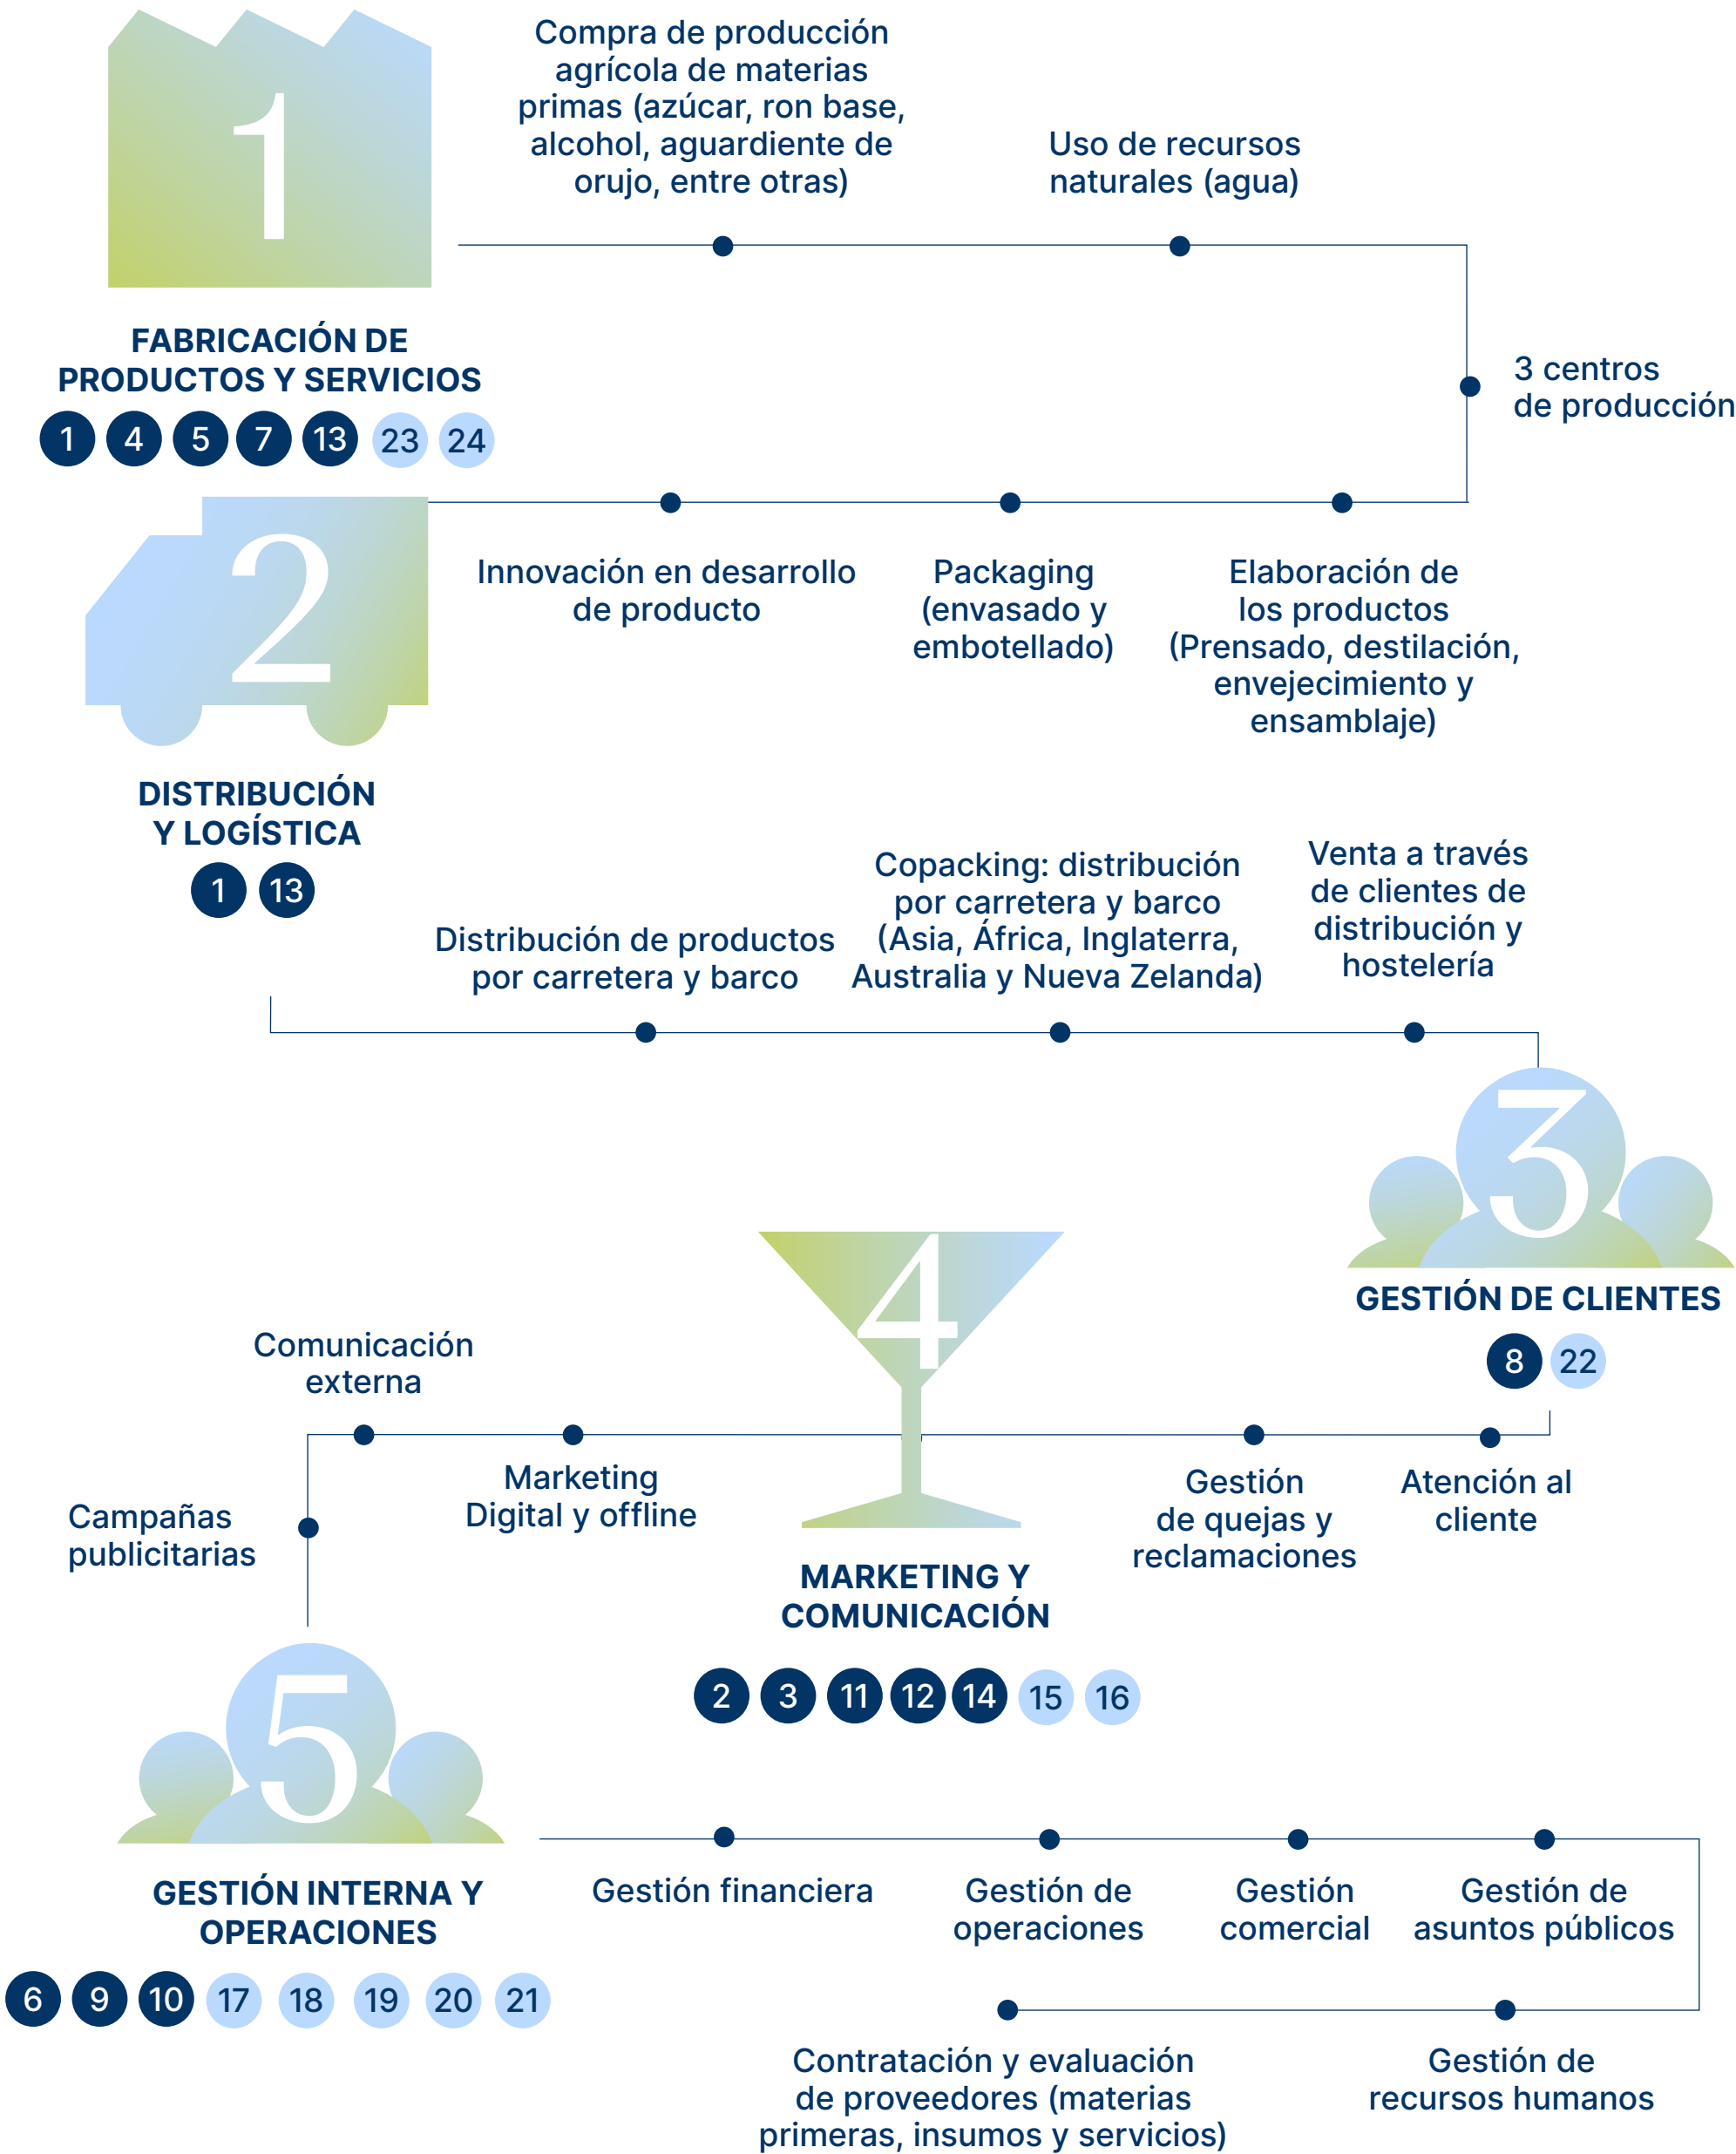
1

FABRICACIÓN DE PRODUCTOS Y SERVICIOS

1 4 5 7 13 23 24

Compra de producción agrícola de materias primas (azúcar, ron base, alcohol, aguardiente de orujo, entre otras)

Uso de recursos naturales (agua)

3 centros de producción

Innovación en desarrollo de producto

Packaging (envasado y embotellado)

Elaboración de los productos (Prensado, destilación, envejecimiento y ensamblaje)

2

DISTRIBUCIÓN Y LOGÍSTICA

1 13

Distribución de productos por carretera y barco

Copacking: distribución por carretera y barco (Asia, África, Inglaterra, Australia y Nueva Zelanda)

Venta a través de clientes de distribución y hostelería

3

GESTIÓN DE CLIENTES

8 22

4

Comunicación externa

Campañas publicitarias

Marketing Digital y offline

Gestión de quejas y reclamaciones

Atención al cliente

MARKETING Y COMUNICACIÓN

2 3 11 12 14 15 16

5

GESTIÓN INTERNA Y OPERACIONES

6 9 10 17 18 19 20 21

Gestión financiera

Gestión de operaciones

Gestión comercial

Gestión de asuntos públicos

Contratación y evaluación de proveedores (materias primeras, insumos y servicios)

Gestión de recursos humanos